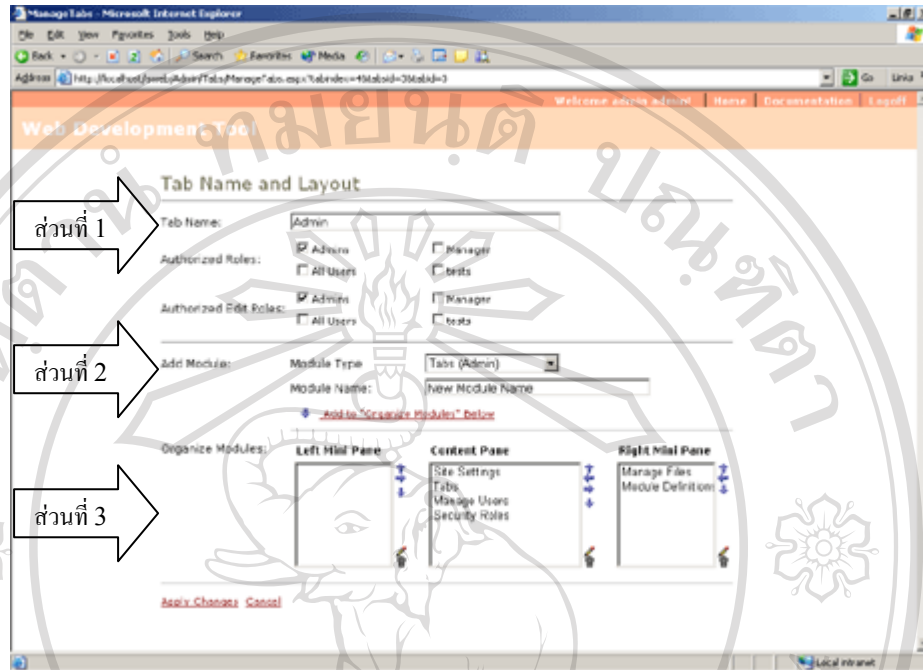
Manage Tabs - Microsoft Internet Explorer

File Edit View Favorites Tools Help

Back Search Favorites Media

Address http://localhost/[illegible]/Admin/Tabs/ManageTabs.aspx?tabindex=4&tabid=3&tabid=3 Go Links

Welcome admin admin | Home | Documentation | Logoff

Web Development Tool

Tab Name and Layout

ส่วนที่ 1

Tab Name: Admin

Authorized Roles: Admins Manager All Users tests

Authorized Edit Roles: Admins Manager All Users tests

ส่วนที่ 2

Add Module: Module Type Tabs (Admin)

Module Name: New Module Name

Add to "Organize Modules" Below

ส่วนที่ 3

Organize Modules: Left Mini Pane Content Pane Right Mini Pane

Site Settings
Tabs
Manage Users
Security Roles

Manage Files
Module Definitions

Apply Changes Cancel

Local intranet

มหาวิทยาลัยเชียงใหม่